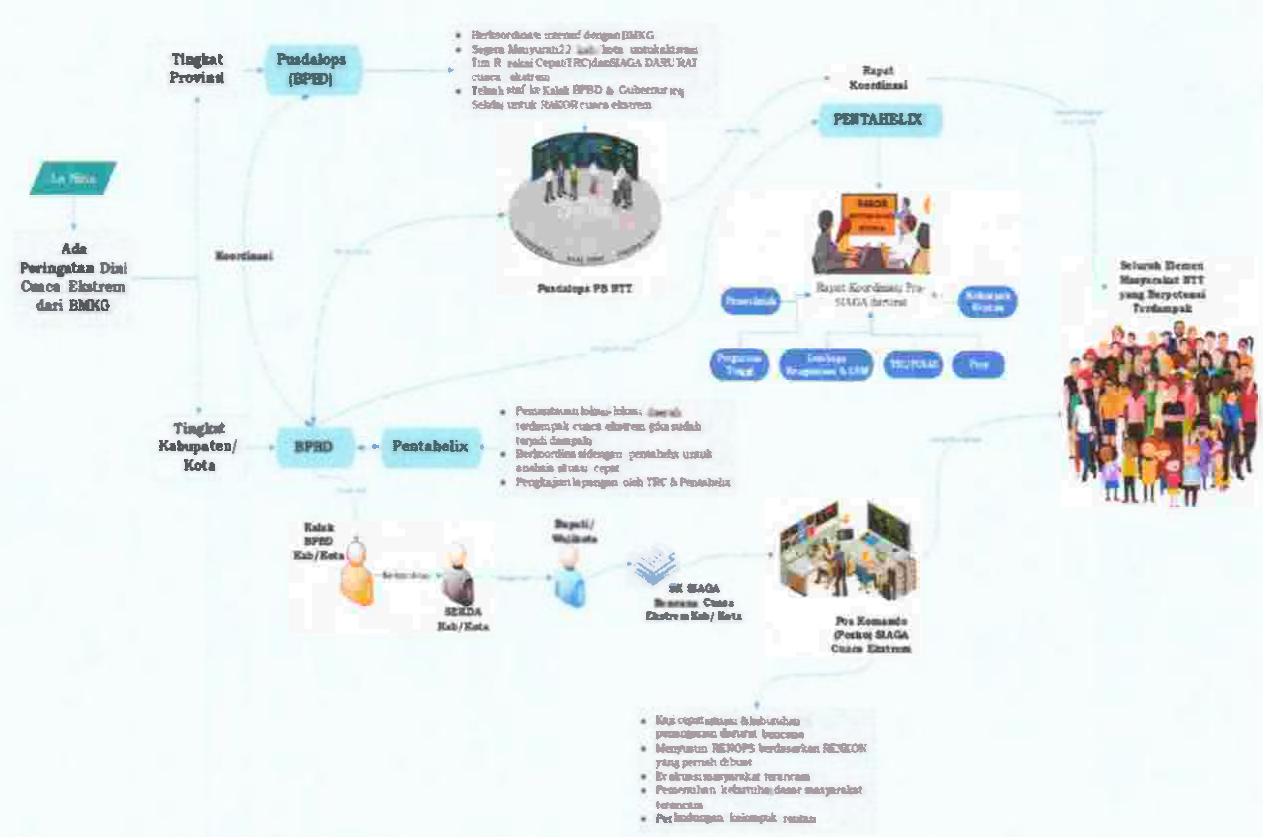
Tingkat Provinsi

Pusdalops (BPBD)

- Berkoordinasi intensif dengan BMKG
- Segera Menyurati 22 Kab/Kota untuk aktivasi Tim Reaksi Cepat (TRC) dan SIAGA DARURAT cuaca ekstrem
- Telaah staf ke Kalak BPBD & Gubernur/Sekda untuk RAKOR cuaca ekstrem

Rapat Koordinasi

PENTAHELIX

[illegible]

Ada Peringatan Dini Cuaca Ekstrem dari BMKG

Koordinasi

Pusdalops PB NTT

RAKOR

Rapat Koordinasi Pra-SIAGA darurat

Pemerintah

Kelompok Pakar

Perguruan Tinggi

Lembaga Keagamaan & LSM

TRC/TNI

Pers

Seluruh Elemen Masyarakat NTT yang Berpotensi Terdampak

Tingkat Kabupaten/ Kota

BPBD

Pentahelix

- Pemantauan lokasi-lokasi daerah terdampak cuaca ekstrem yang sudah terjadi dampak
- Berkoordinasi dengan pentahelix untuk analisa situasi cepat
- Pengkajian lapangan oleh TRC & Pentahelix

Kalak BPBD Kab/Kota

SEKDA Kab/Kota

Bupati/ Walikota

SK SIAGA Bencana Cuaca Ekstrem Kab/ Kota

Pos Komando (Posko) SIAGA Cuaca Ekstrem

- Kaji cepat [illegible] kebutuhan penanganan darurat bencana
- Menyusun RENOPS berdasarkan RENKON yang pernah dibuat
- Evakuasi masyarakat terancam
- Pemenuhan kebutuhan dasar masyarakat terancam
- Perlindungan kelompok rentan